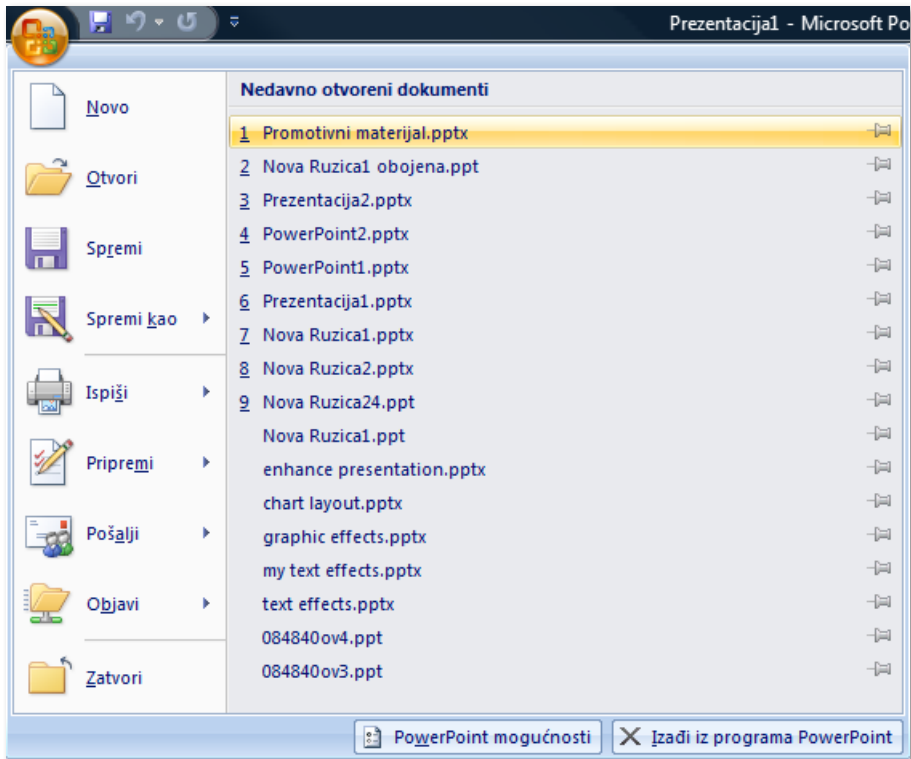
Prezentacija1 - Microsoft Po

Novo

Otvori

Spremi

Spremi kao

Ispiši

Pripremi

Pošalji

Objavi

Zatvori

Nedavno otvoreni dokumenti

1 Promotivni materijal.pptx
2 Nova Ruzica1 obojena.ppt
3 Prezentacija2.pptx
4 PowerPoint2.pptx
5 PowerPoint1.pptx
6 Prezentacija1.pptx
7 Nova Ruzica1.pptx
8 Nova Ruzica2.pptx
9 Nova Ruzica24.ppt
Nova Ruzica1.ppt
enhance presentation.pptx
chart layout.pptx
graphic effects.pptx
my text effects.pptx
text effects.pptx
084840ov4.ppt
084840ov3.ppt

PowerPoint mogućnosti

Izađi iz programa PowerPoint